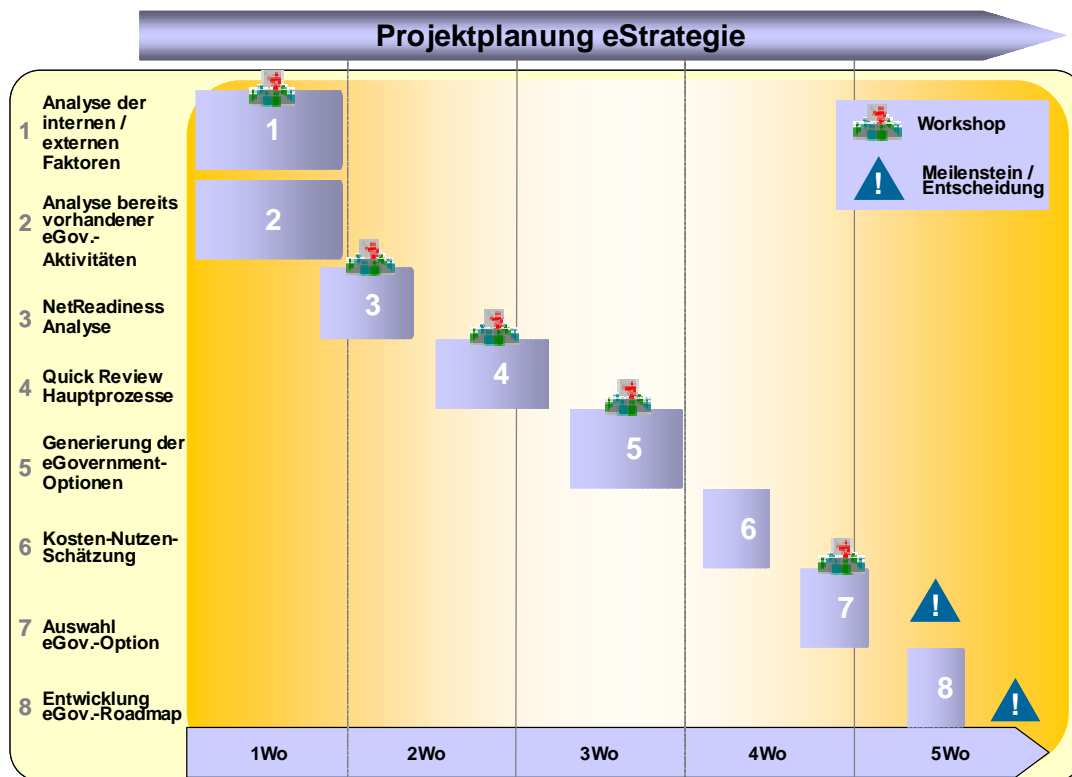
Projektplanung eStrategie

1 Analyse der internen / externen Faktoren

2 Analyse bereits vorhandener eGov.-Aktivitäten

3 NetReadiness Analyse

4 Quick Review Hauptprozesse

5 Generierung der eGovernment-Optionen

6 Kosten-Nutzen-Schätzung

7 Auswahl eGov.-Option

8 Entwicklung eGov.-Roadmap

1

2

3

4

5

6

7

8

Workshop

!

Meilenstein / Entscheidung

!

!

1Wo

2Wo

3Wo

4Wo

5Wo